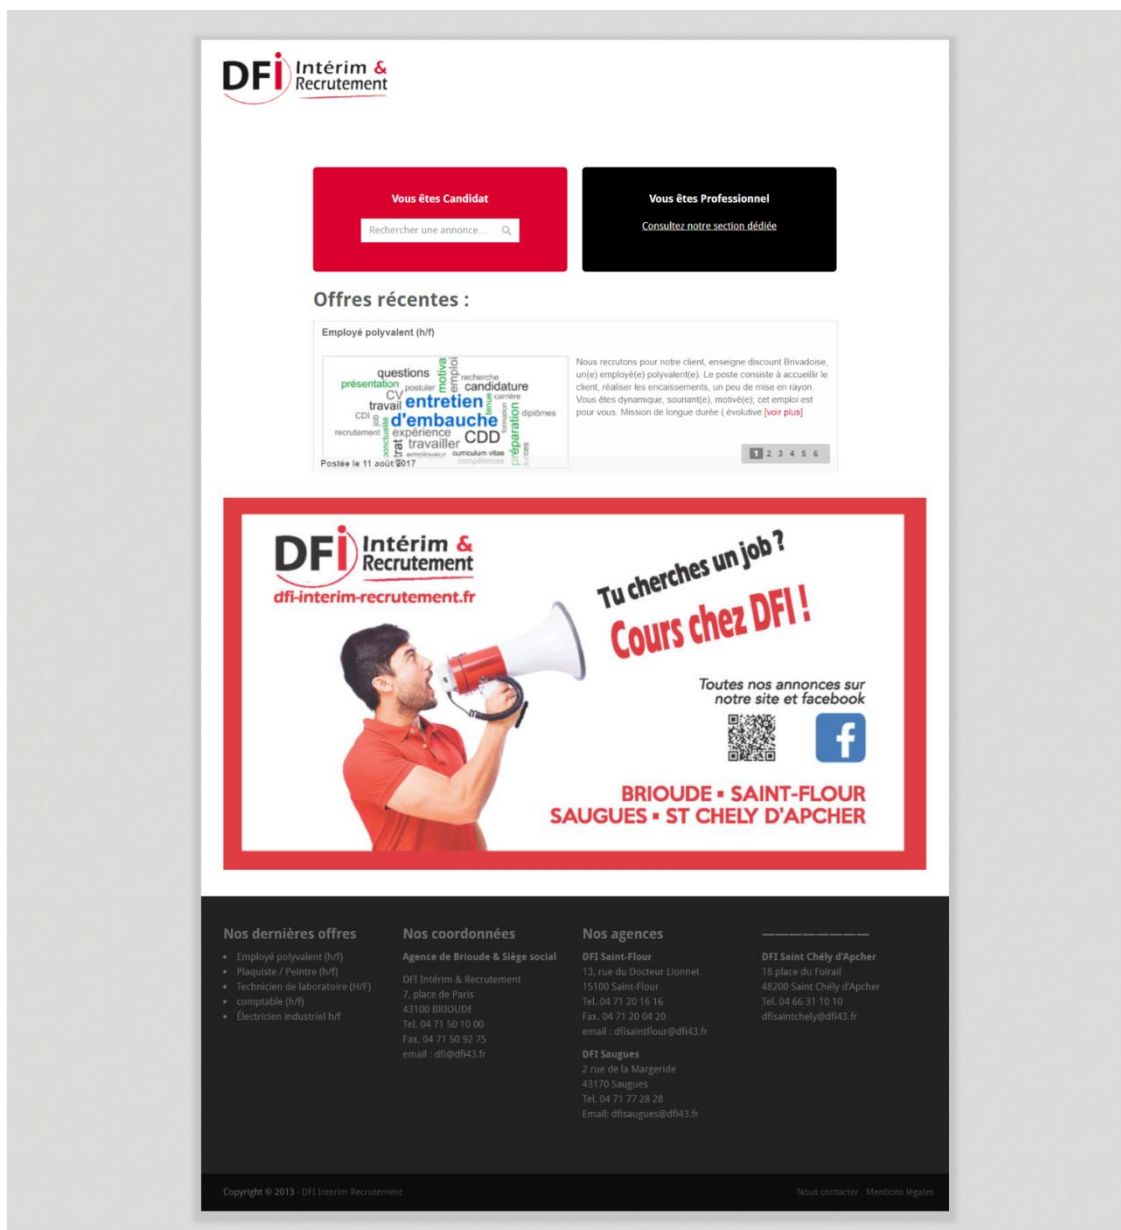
DFi Intérim & Recrutement

Vous êtes Candidat

Rechercher une annonce...

Vous êtes Professionnel

Consultez notre section dédiée

Offres récentes :

Employé polyvalent (h/f)

questions présentation postuler emploi motiva recherche candidature CV carrière travail entretien CDI d'embauche diplômes recrutement expérience CDD travailler employeur curriculum vitae préparation compétences

Nous recrutons pour notre client, enseigne discount Brivadoise, un(e) employé(e) polyvalent(e). Le poste consiste à accueillir le client, réaliser les encaissements, un peu de mise en rayon. Vous êtes dynamique, souriant(e), motivé(e); cet emploi est pour vous. Mission de longue durée ( évolutive [voir plus]

Postée le 11 août 2017

1 2 3 4 5 6

DFi Intérim & Recrutement
dfi-interim-recrutement.fr

Tu cherches un job ?
Cours chez DFI !

Toutes nos annonces sur notre site et facebook

BRIOUDE • SAINT-FLOUR
SAUGUES • ST CHELY D'APCHER

Nos dernières offres
• Employé polyvalent (h/f)
• Plaquiste / Peintre (h/f)
• Technicien de laboratoire (H/F)
• comptable (h/f)
• Électricien industriel h/f

Nos coordonnées
Agence de Brioude & Siège social
DFI Intérim & Recrutement
7, place de Paris
43100 BRIOUDE
Tel. 04 71 50 10 00
Fax. 04 71 50 92 75
email : dfi@dfi43.fr

Nos agences
DFI Saint-Flour
13, rue du Docteur Lionnet
15100 Saint-Flour
Tel. 04 71 20 16 16
Fax. 04 71 20 04 20
email : dfisaintflour@dfi43.fr

DFI Saugues
2 rue de la Margeride
43170 Saugues
Tel. 04 71 77 28 28
Email: dfisaugues@dfi43.fr

DFI Saint Chély d'Apcher
18 place du Foirail
48200 Saint Chély d'Apcher
Tel. 04 66 31 10 10
dfisaintchely@dfi43.fr

Copyright © 2013 - DFI Interim Recrutement

Nous contacter Mentions légales